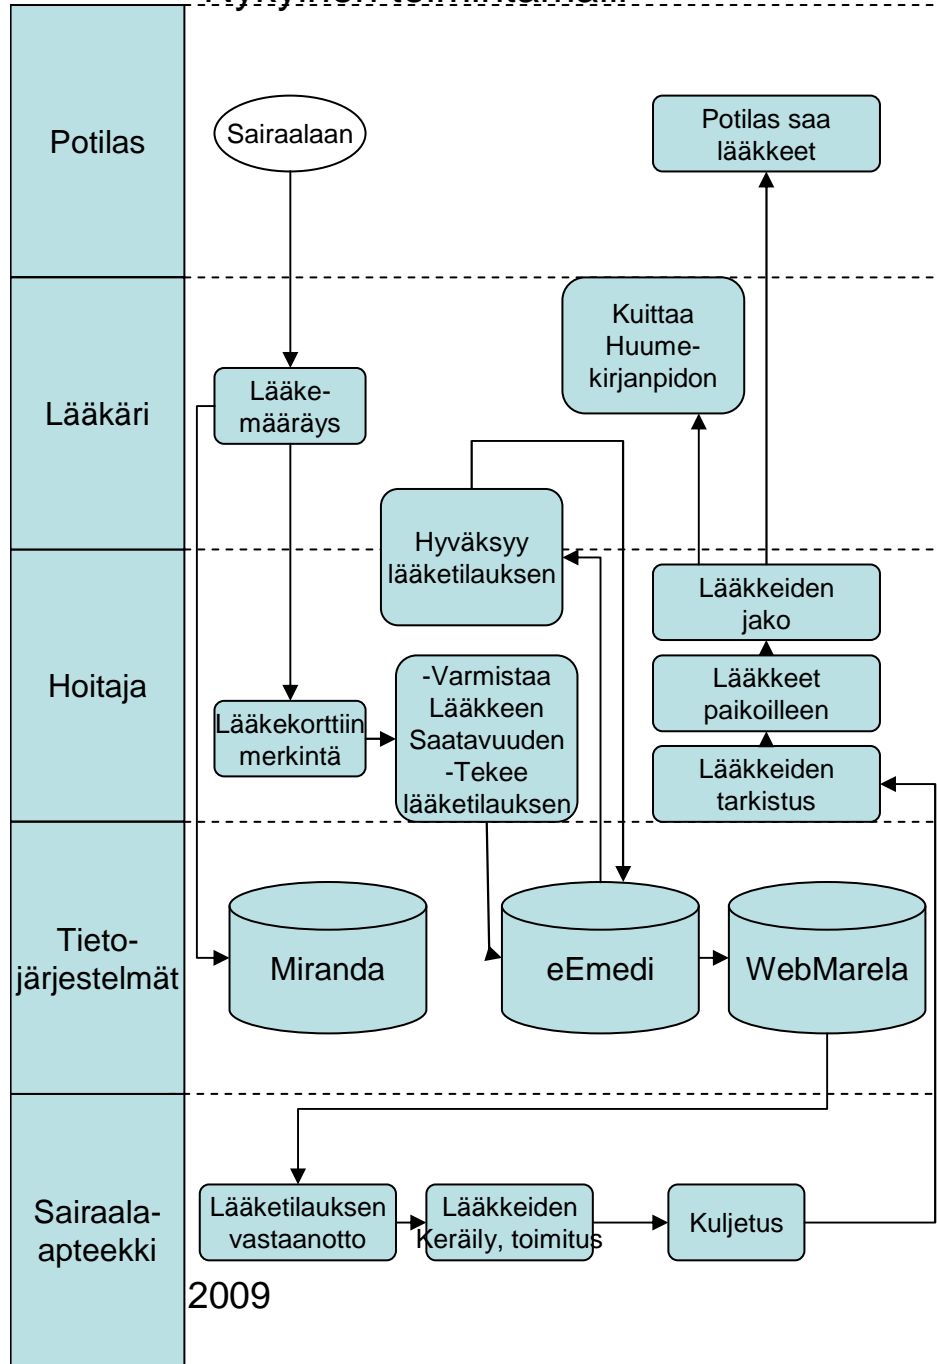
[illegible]

Potilas

Sairaalaan

Potilas saa lääkkeet

Lääkäri

Kuittaa Huume-kirjanpidon

Lääke-määräys

Hyväksyy lääketilauksen

Hoitaja

Lääkkeiden jako

Lääkkeet paikoilleen

-Varmistaa Lääkkeen Saatavuuden -Tekee lääketilauksen

Lääkekorttiin merkintä

Lääkkeiden tarkistus

Tieto-järjestelmät

Miranda

eEmedi

WebMarela

Sairaala-apteekki

Lääketilauksen vastaanotto

Lääkkeiden Keräily, toimitus

Kuljetus

2009